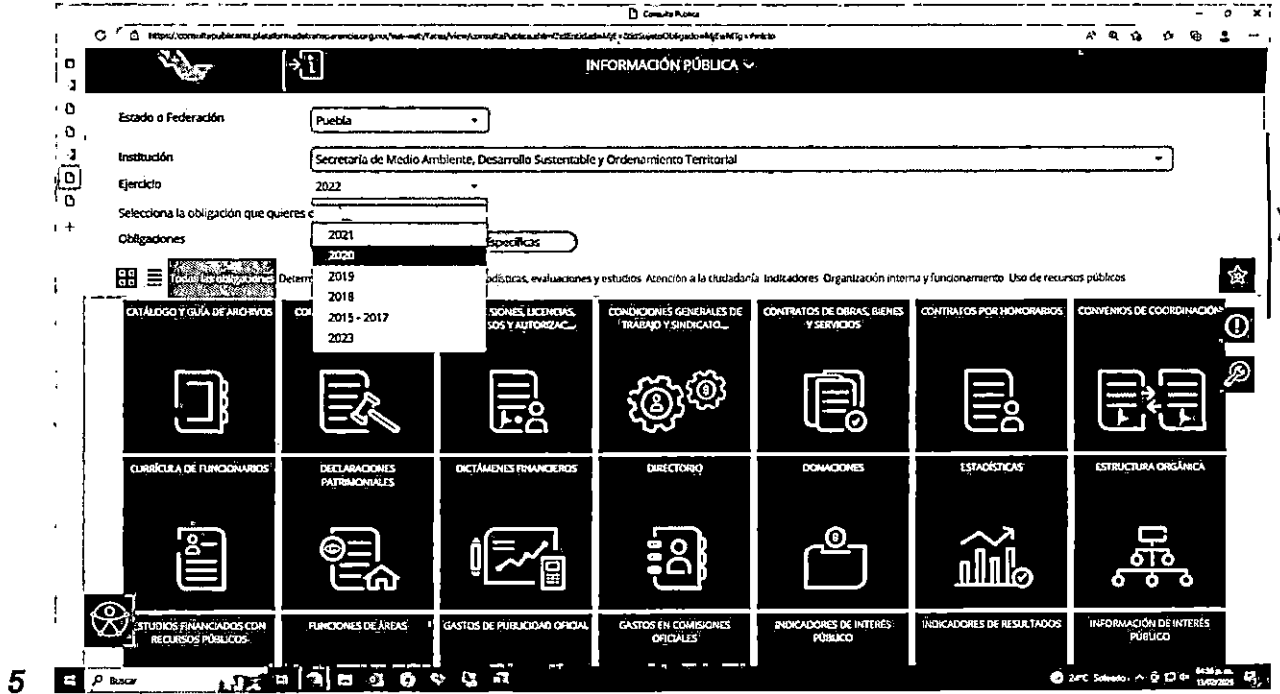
Consulta Pública

https://consultapublicamx.plataformadetransparencia.org.mx/vut-web/faces/view/consultaPublica.xhtml?idEntidad=MjE=&idSujetoObligado=MjEwNTg=#inicio

INFORMACIÓN PÚBLICA

Estado o Federación
Puebla

Institución
Secretaría de Medio Ambiente, Desarrollo Sustentable y Ordenamiento Territorial

Ejercicio
2022

Selecciona la obligación que quieres c

2021
2020
2019
2018
2015 - 2017
2023

Obligaciones
Específicas

Todas las obligaciones Determ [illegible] adísticas, evaluaciones y estudios Atención a la ciudadanía Indicadores Organización interna y funcionamiento Uso de recursos públicos

CATÁLOGO Y GUÍA DE ARCHIVOS
CO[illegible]
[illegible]SIONES, LICENCIAS, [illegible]SOS Y AUTORIZAC...
CONDICIONES GENERALES DE TRABAJO Y SINDICATO...
CONTRATOS DE OBRAS, BIENES Y SERVICIOS
CONTRATOS POR HONORARIOS
CONVENIOS DE COORDINACIÓN
CURRÍCULA DE FUNCIONARIOS
DECLARACIONES PATRIMONIALES
DICTÁMENES FINANCIEROS
DIRECTORIO
DONACIONES
ESTADÍSTICAS
ESTRUCTURA ORGÁNICA
ESTUDIOS FINANCIADOS CON RECURSOS PÚBLICOS
FUNCIONES DE ÁREAS
GASTOS DE PUBLICIDAD OFICIAL
GASTOS EN COMISIONES OFICIALES
INDICADORES DE INTERÉS PÚBLICO
INDICADORES DE RESULTADOS
INFORMACIÓN DE INTERÉS PÚBLICO

5
Buscar
24°C Soleado
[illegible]